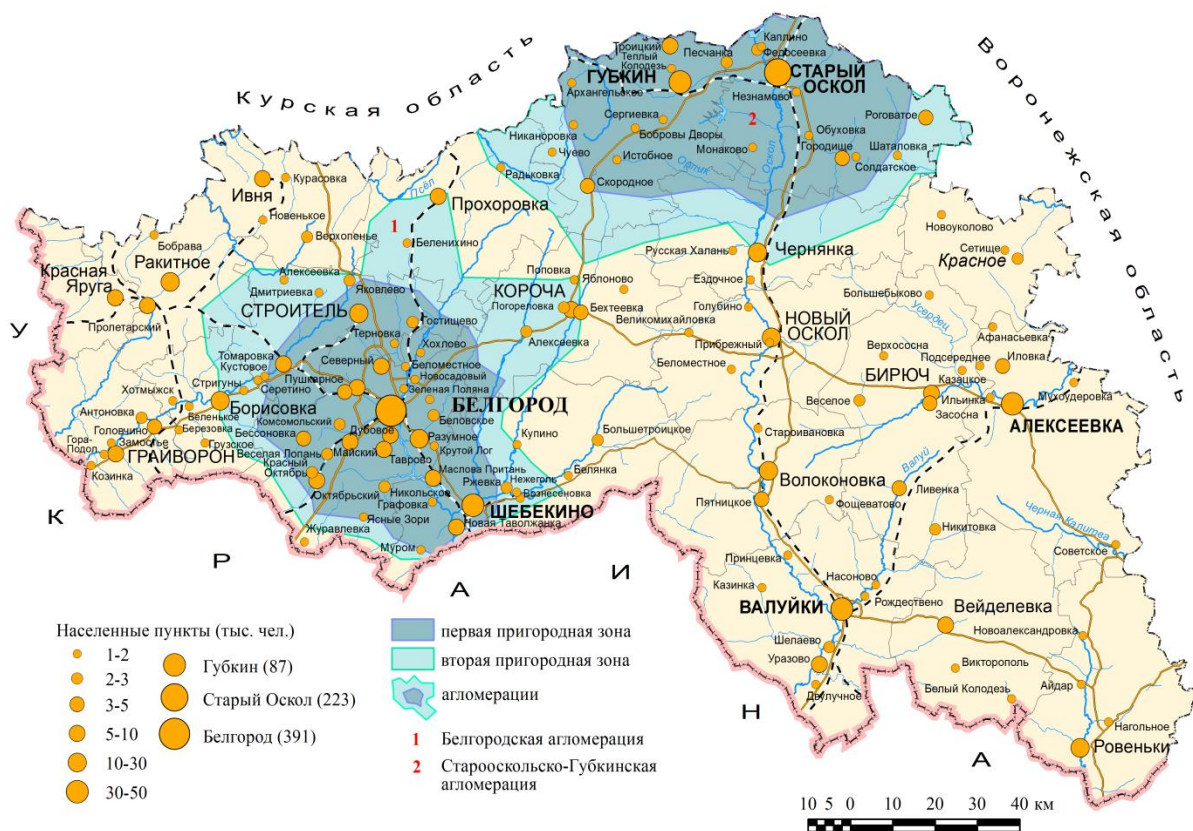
Курская область

Воронежская область

У К Р А И Н А

Троицкий
Теплый Колодезь
Песчанка
Каплино
Федосеевка
ГУБКИН
СТАРЫЙ ОСКОЛ
Архангельское
Незнамово
Роговатое
Сергиевка
Бобровы Дворы
2
Обуховка
Никаноровка
Чуево
Истобное
Монаково
Городище
Шаталовка
Солдатское
Радьковка
Скородное
Оскол
Курасовка
Ивня
Псёл
Прохоровка
Новенькое
1
Беленихино
Новоуколово
Верхопенье
Бобрава
Ракитное
Чернянка
Сетище
Красное
Русская Халань
Красная Яруга
Поповка
Яблоново
Алексеевка
Ездочное
Большебыково
Дмитриевка
Яковлево
КОРОЧА
Пролетарский
СТРОИТЕЛЬ
Погореловка
Бехтеевка
Голубино
Терновка
Гостищево
Великомихайловка
НОВЫЙ ОСКОЛ
Усердец
Афанасьевка
Хохлово
Алексеевка
Прибрежный
Верхососна
Томаровка
Кустовое
Северный
Беломестное
Новосадовый
Зеленая Поляна
Беломестное
Подсереднее
Иловка
Стригуны
Пушкарное
Серетино
БИРЮЧ
Казацкое
Мухоудеровка
Хотмыжск
Ильинка
Антоновка
Борисовка
БЕЛГОРОД
Веселое
Засосна
АЛЕКСЕЕВКА
Беленькое
Комсомольский
Беловское
Головчино
Березовка
Дубовое
Купино
Большетроицкое
Гора-Подол
Замостье
Грузское
Бессоновка
Разумное
Староивановка
ГРАЙВОРОН
Веселая Лопань
Майский
Крутой Лог
Козинка
Красный Октябрь
Таврово
Маслова Пристань
Белянка
Валуй
Ржевка
Нежеголь
Волоконовка
Ливенка
Октябрьский
Никольское
Вознесеновка
Пятницкое
Графовка
ШЕБЕКИНО
Фощеватово
Ясные Зори
Новая Таволжанка
Никитовка
Журавлевка
Черная Калитва
Муром
Советское
Принцевка
Насоново
Казинка
Рождествено
ВАЛУЙКИ
Вейделевка
Шелаево
Новоалександровка
Уразово
Викторополь
Двулучное
Белый Колодезь
Айдар
Нагольное
Ровеньки

Населенные пункты (тыс. чел.)
1-2
2-3
3-5
5-10
10-30
30-50
Губкин (87)
Старый Оскол (223)
Белгород (391)

первая пригородная зона
вторая пригородная зона
агломерации
1 Белгородская агломерация
2 Старооскольско-Губкинская агломерация

10 5 0 10 20 30 40 км